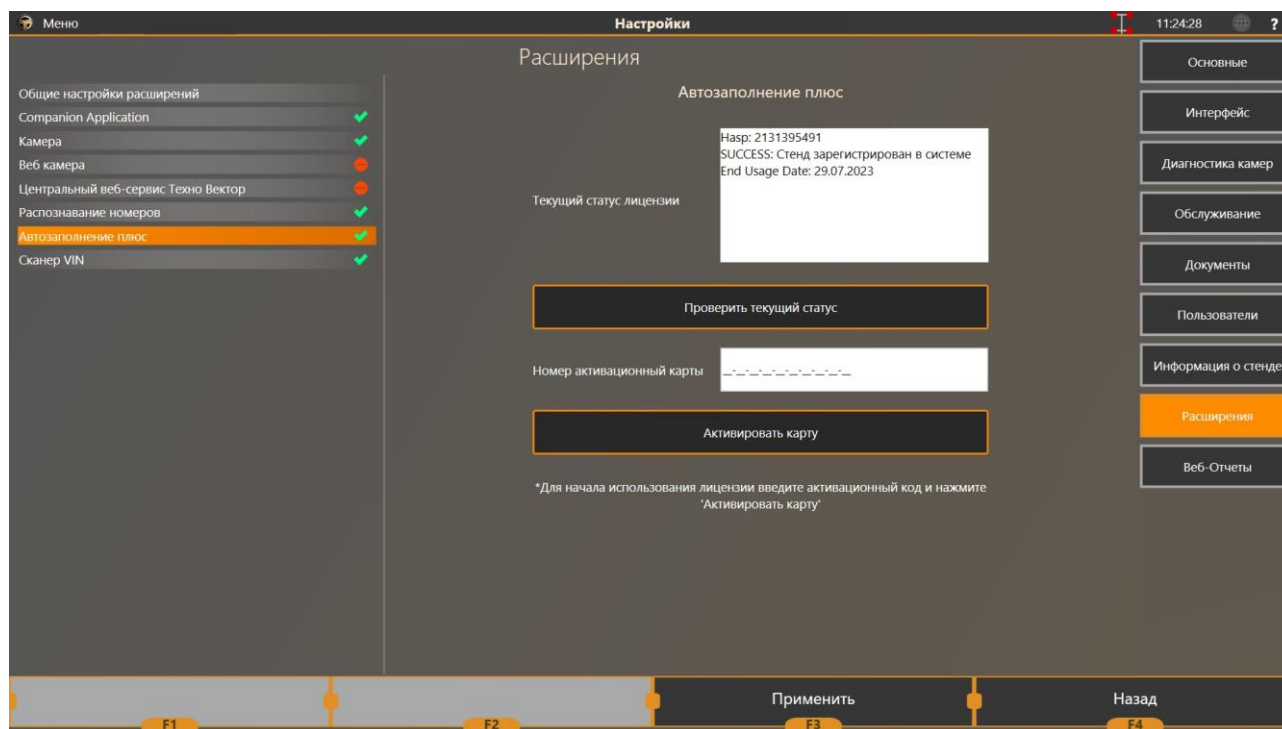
Меню
Настройки
11:24:28
?

Расширения

Общие настройки расширений
Companion Application
Камера
Веб камера
Центральный веб-сервис Техно Вектор
Распознавание номеров
Автозаполнение плюс
Сканер VIN

Автозаполнение плюс

Текущий статус лицензии

Hasp: 2131395491
SUCCESS: Стенд зарегистрирован в системе
End Usage Date: 29.07.2023

Проверить текущий статус

Номер активационный карты
_-_-_-_-_-_-_-_-_-_

Активировать карту

*Для начала использования лицензии введите активационный код и нажмите 'Активировать карту'

Основные
Интерфейс
Диагностика камер
Обслуживание
Документы
Пользователи
Информация о стенде
Расширения
Веб-Отчеты

F1
F2
Применить
F3
Назад
F4